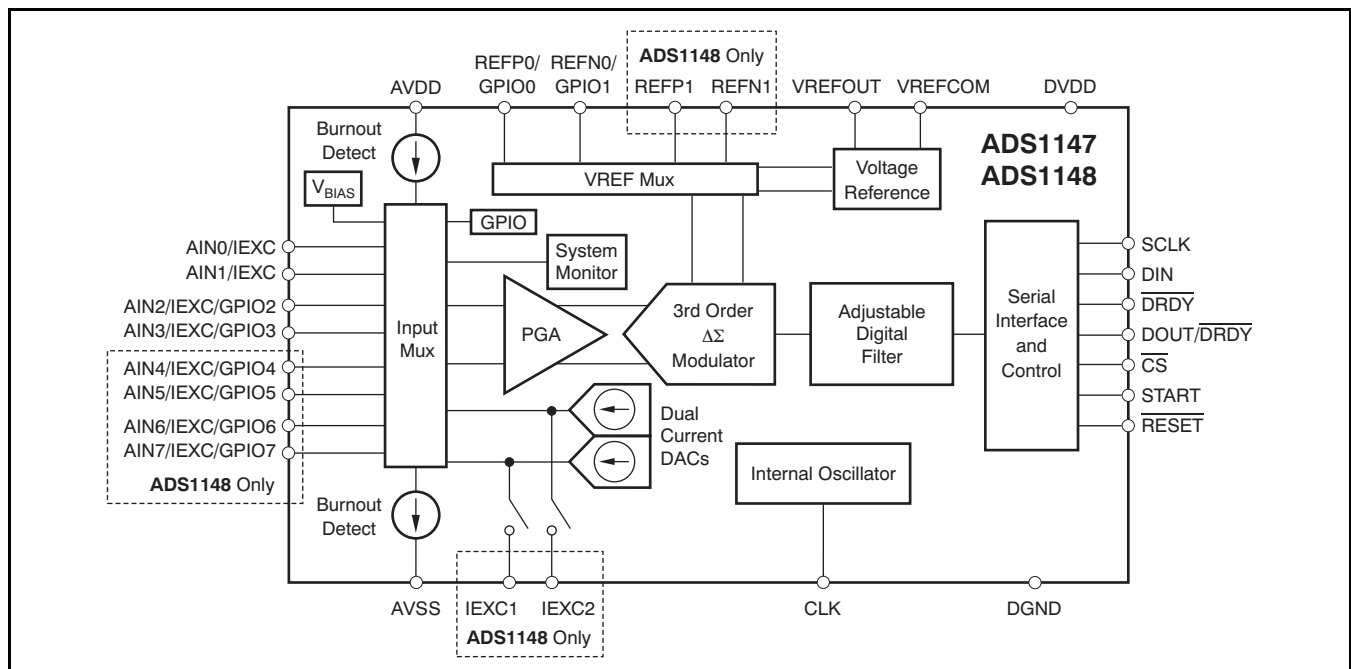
ADS1148 Only

REFP0/
GPIO0

REFN0/
GPIO1

REFP1

REFN1

AVDD

VREFOUT

VREFCOM

DVDD

ADS1147
ADS1148

Burnout
Detect

$V_{BIAS}$

VREF Mux

Voltage
Reference

GPIO

AIN0/IEXC
AIN1/IEXC
AIN2/IEXC/GPIO2
AIN3/IEXC/GPIO3
AIN4/IEXC/GPIO4
AIN5/IEXC/GPIO5
AIN6/IEXC/GPIO6
AIN7/IEXC/GPIO7

ADS1148 Only

System
Monitor

Input
Mux

PGA

3rd Order
$\Delta\Sigma$
Modulator

Adjustable
Digital
Filter

Serial
Interface
and
Control

SCLK
DIN
$\overline{DRDY}$
DOUT/$\overline{DRDY}$
$\overline{CS}$
START
$\overline{RESET}$

Dual
Current
DACs

Internal Oscillator

Burnout
Detect

AVSS

IEXC1

IEXC2

ADS1148 Only

CLK

DGND